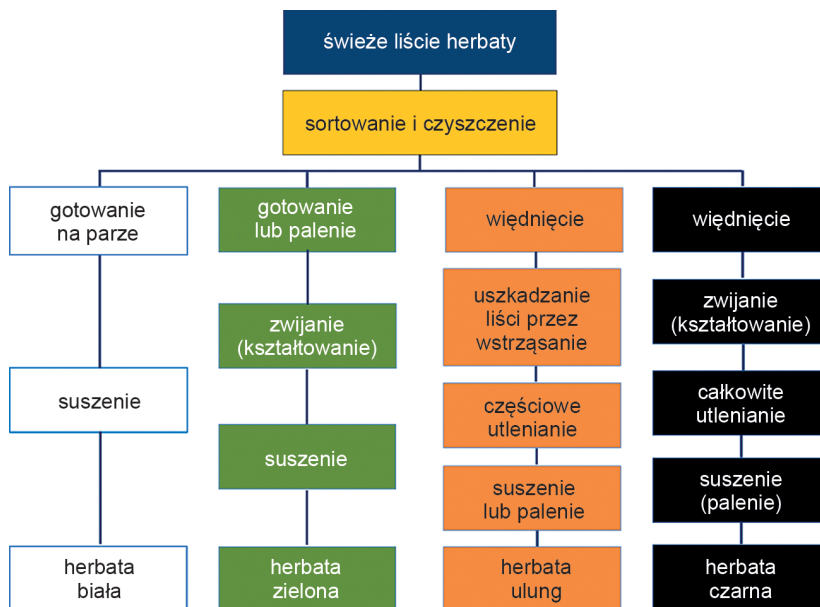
świeże liście herbaty

sortowanie i czyszczenie

gotowanie na parze

suszenie

herbata biała

gotowanie lub palenie

zwijanie (kształtowanie)

suszenie

herbata zielona

więdnięcie

uszkadzanie liści przez wstrząsanie

częściowe utlenianie

suszenie lub palenie

herbata ulung

więdnięcie

zwijanie (kształtowanie)

całkowite utlenianie

suszenie (palenie)

herbata czarna